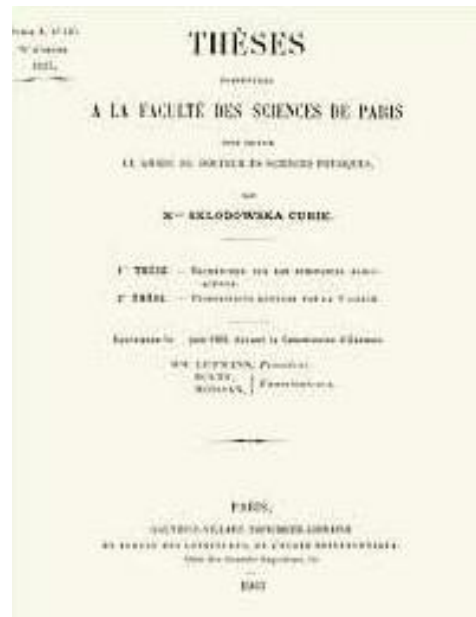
Série A, N° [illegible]
N° d'ordre
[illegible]

THÈSES

PRÉSENTÉES

A LA FACULTÉ DES SCIENCES DE PARIS

POUR OBTENIR

LE GRADE DE DOCTEUR ÈS SCIENCES PHYSIQUES,

PAR

M^me SKLODOWSKA CURIE.

1^re THÈSE. — Recherches sur les substances radioactives.

2^e THÈSE. — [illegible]

Soutenues le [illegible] juin 1903, devant la Commission d'Examen.

MM. LIPPMANN, Président.
BOUTY,
MOISSAN, Examinateurs.

PARIS,

GAUTHIER-VILLARS, IMPRIMEUR-LIBRAIRE

DU BUREAU DES LONGITUDES, DE L'ÉCOLE POLYTECHNIQUE,

Quai des Grands-Augustins, 55.

1903